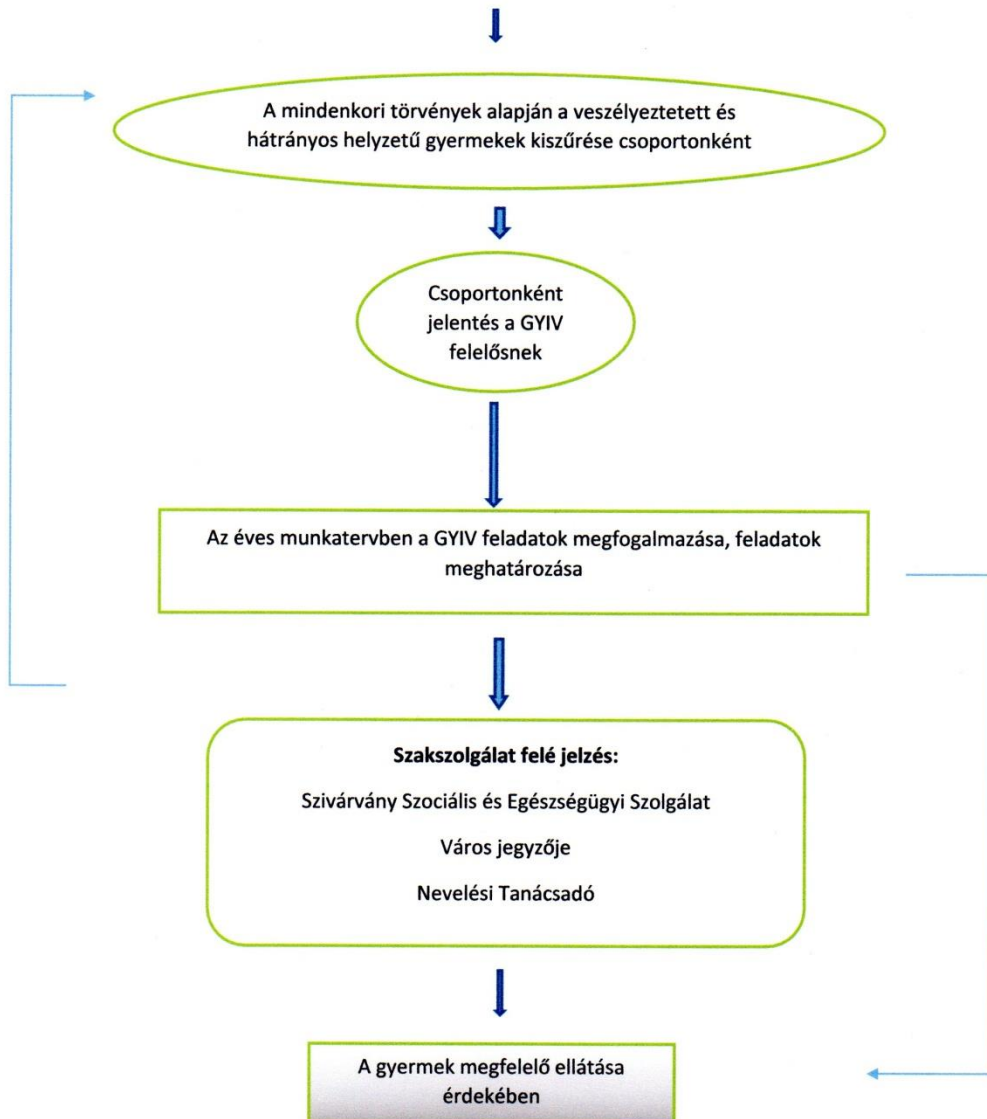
A mindenkori törvények alapján a veszélyeztetett és hátrányos helyzetű gyermekek kiszűrése csoportonként

Csoportonként jelentés a GYIV felelősnek

Az éves munkatervben a GYIV feladatok megfogalmazása, feladatok meghatározása

**Szakszolgálat felé jelzés:**

Szivárvány Szociális és Egészségügyi Szolgálat

Város jegyzője

Nevelési Tanácsadó

A gyermek megfelelő ellátása érdekében